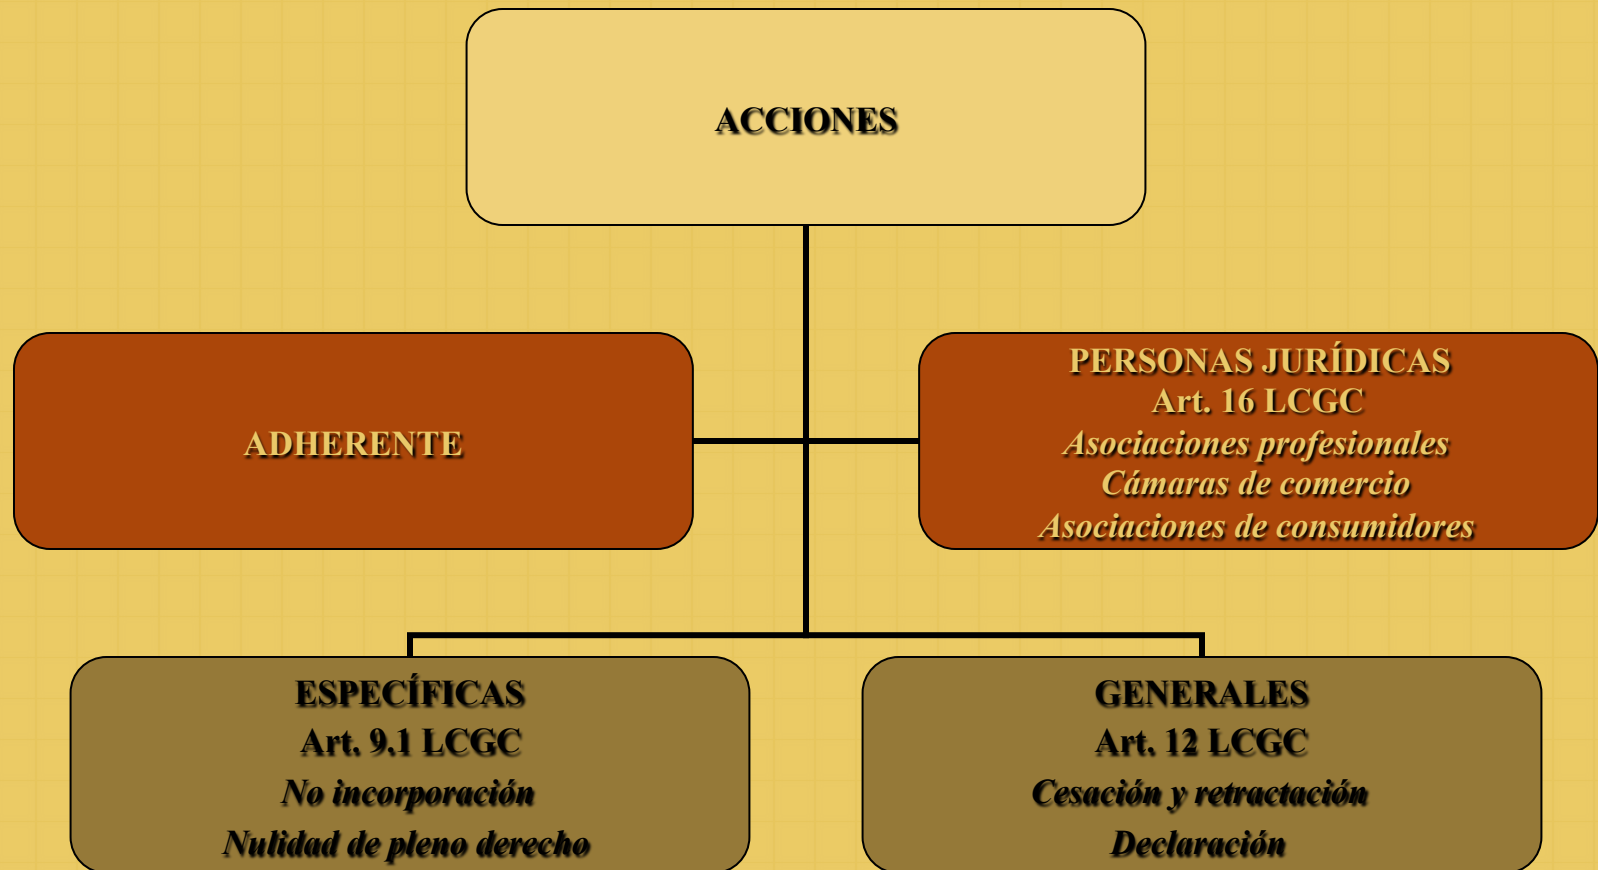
ACCIONES

ADHERENTE

PERSONAS JURÍDICAS
Art. 16 LCGC
Asociaciones profesionales
Cámaras de comercio
Asociaciones de consumidores

ESPECÍFICAS
Art. 9.1 LCGC
No incorporación
Nulidad de pleno derecho

GENERALES
Art. 12 LCGC
Cesación y retractación
Declaración